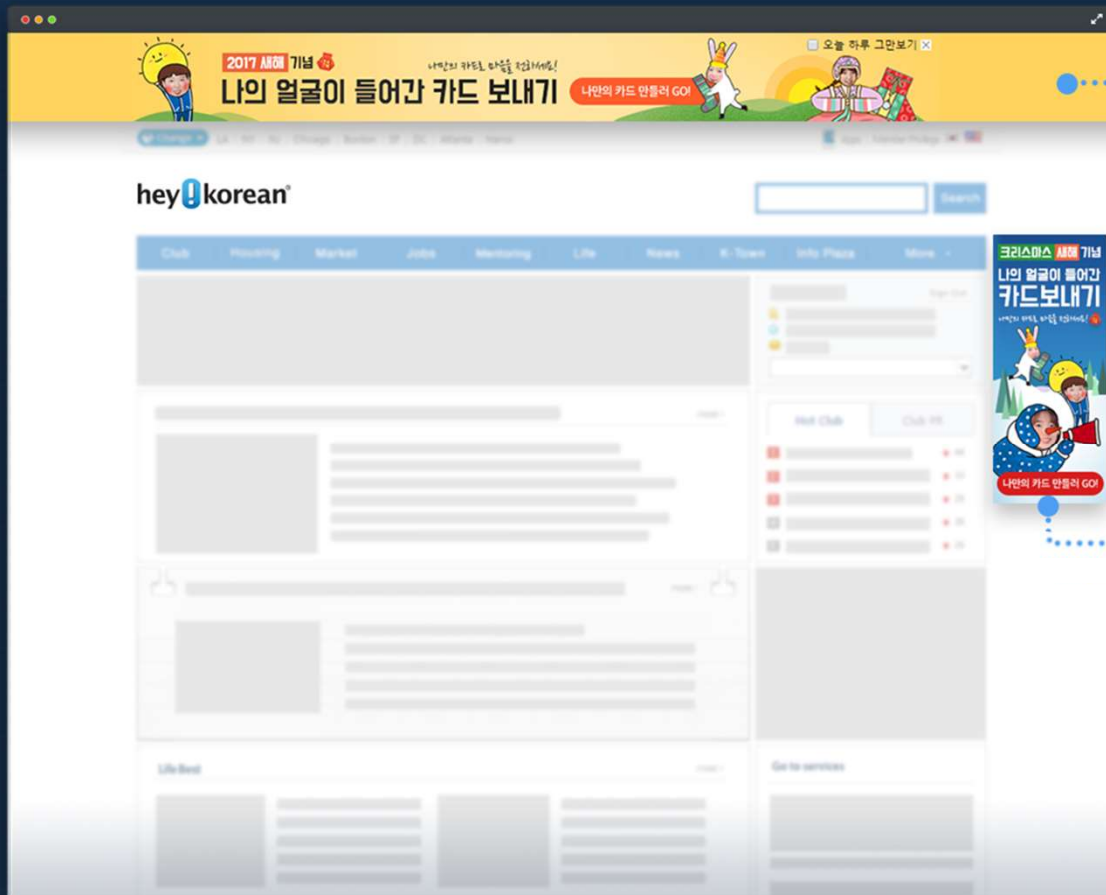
2017 새해 기념
나의 얼굴이 들어간 카드 보내기
나만의 카드로 마음을 전하세요!
나만의 카드 만들러 GO!
오늘 하루 그만보기

Change LA NY NJ Chicago Boston SF DC Atlanta Hanoi

Apps

hey!korean

Search

Club Housing Market Jobs Mentoring Life News K-Town Info Plaza More

Hot Club Club PR

Life Best

Go to services

크리스마스 새해 기념
나의 얼굴이 들어간
카드보내기
나만의 카드로 마음을 전하세요!
나만의 카드 만들러 GO!